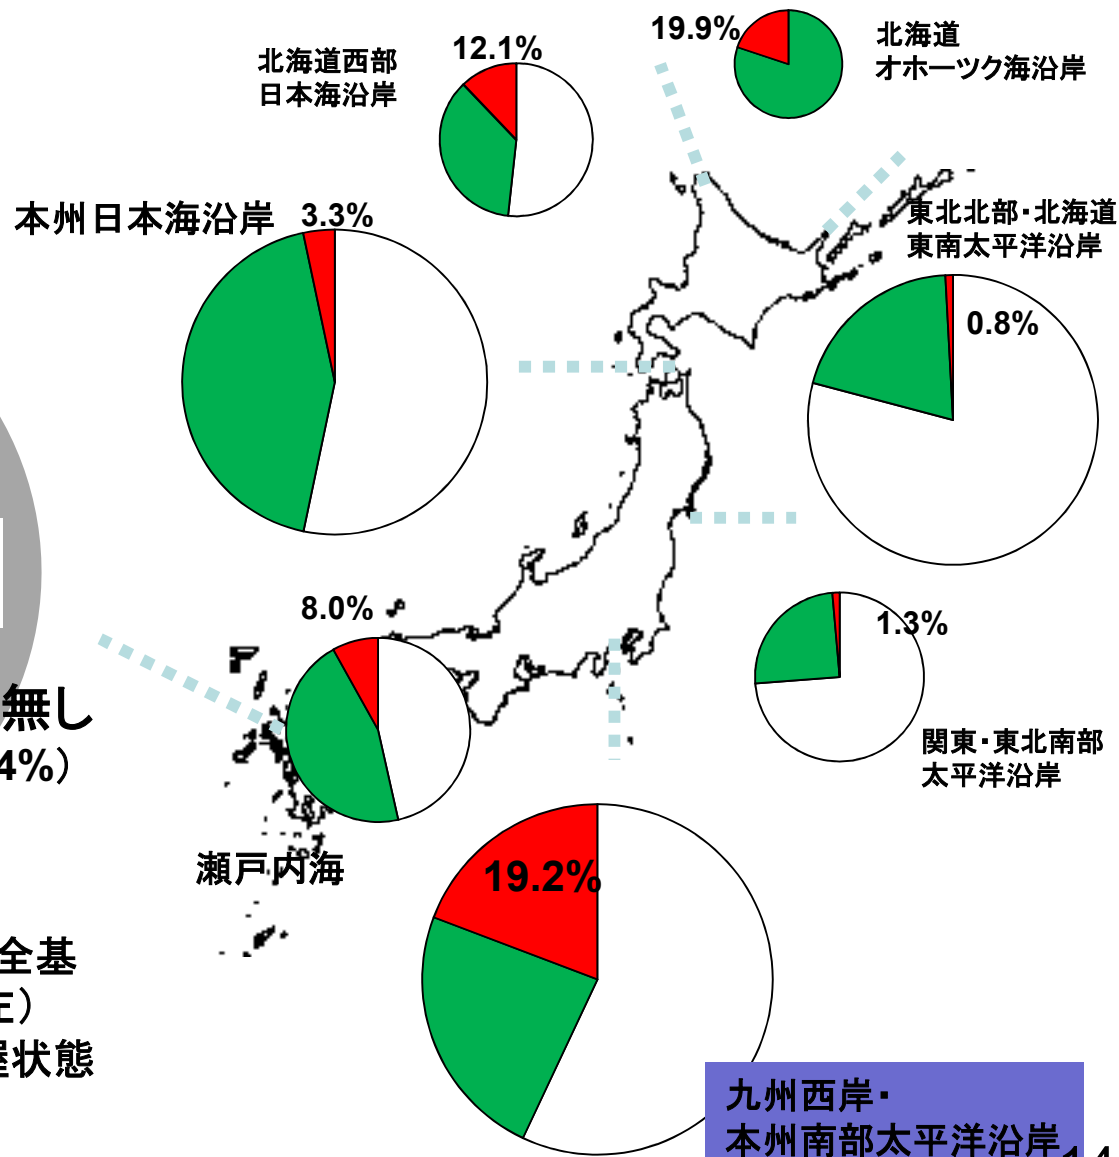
19.9%

北海道
オホーツク海沿岸

北海道西部
日本海沿岸

12.1%

本州日本海沿岸 3.3%

東北北部・北海道
東南太平洋沿岸

0.8%

無し
4%)

8.0%

1.3%

関東・東北南部
太平洋沿岸

瀬戸内海

19.2%

全基
E)
E状態

九州西岸・
本州南部太平洋沿岸